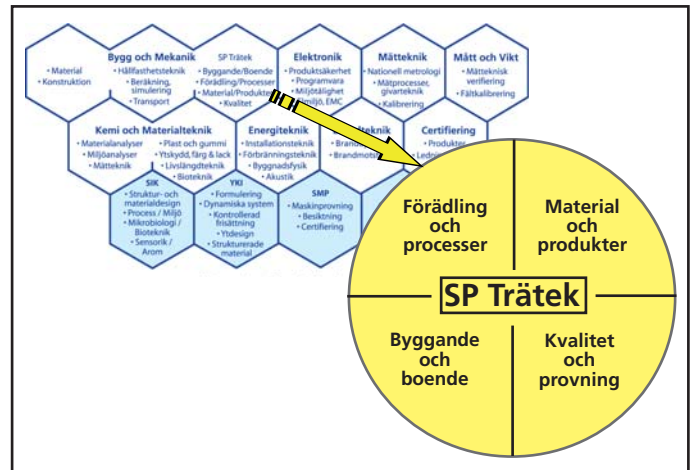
• Material
• Konstruktion

Bygg och Mekanik
• Hållfasthetsteknik
• Beräkning, simulering
• Transport

SP Trätek
• Byggande/Boende
• Förädling/Processer
• Material/Produkter
• Kvalitet

Elektronik
• Produktsäkerhet
• Programvara
• Miljötålighet
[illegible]miljö, EMC

Mätteknik
• Nationell metrologi
• Mätprocesser, givarteknik
• Kalibrering

Mått och Vikt
• Mätteknisk verifiering
• Fältkalibrering

Kemi och Materialteknik
• Materialanalyser
• Miljöanalyser
• Mätteknik
• Plast och gummi
• Ytskydd, färg & lack
• Livslängdteknik
• Bioteknik

Energiteknik
• Installationsteknik
• Förbränningsteknik
• Byggnadsfysik
• Akustik

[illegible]teknik
• Brand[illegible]
• Brandmot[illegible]

Certifiering
• Produkter
• Ledn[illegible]

SIK
• Struktur- och materialdesign
• Process / Miljö
• Mikrobiologi / Bioteknik
• Sensorik / Arom

YKI
• Formulering
• Dynamiska system
• Kontrollerad frisättning
• Ytdesign
• Strukturerade material

SMP
• Maskinprovning
• Besiktning
• Certifiering

Förädling och processer

Material och produkter

SP Trätek

Byggande och boende

Kvalitet och provning